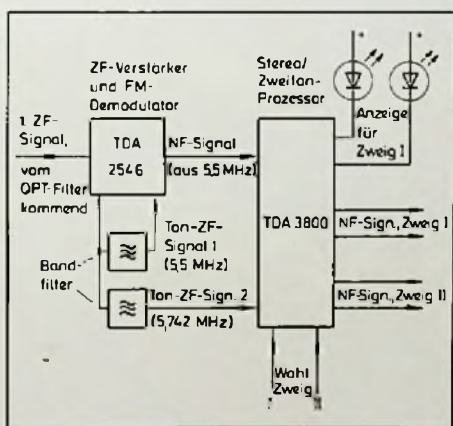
ZF-Verstärker und FM-Demodulator

Stereo/ Zweiton-Prozessor

1. ZF-Signal, vom OPT-Filter kommend

TDA 2546

NF-Signal (aus 5,5 MHz)

Anzeige für Zweig I

TDA 3800

Ton-ZF-Signal 1 (5,5 MHz)

NF-Sign., Zweig I

Band-filter

Ton-ZF-Sign. 2 (5,742 MHz)

NF-Sign., Zweig II

Wahl Zweig

I

II